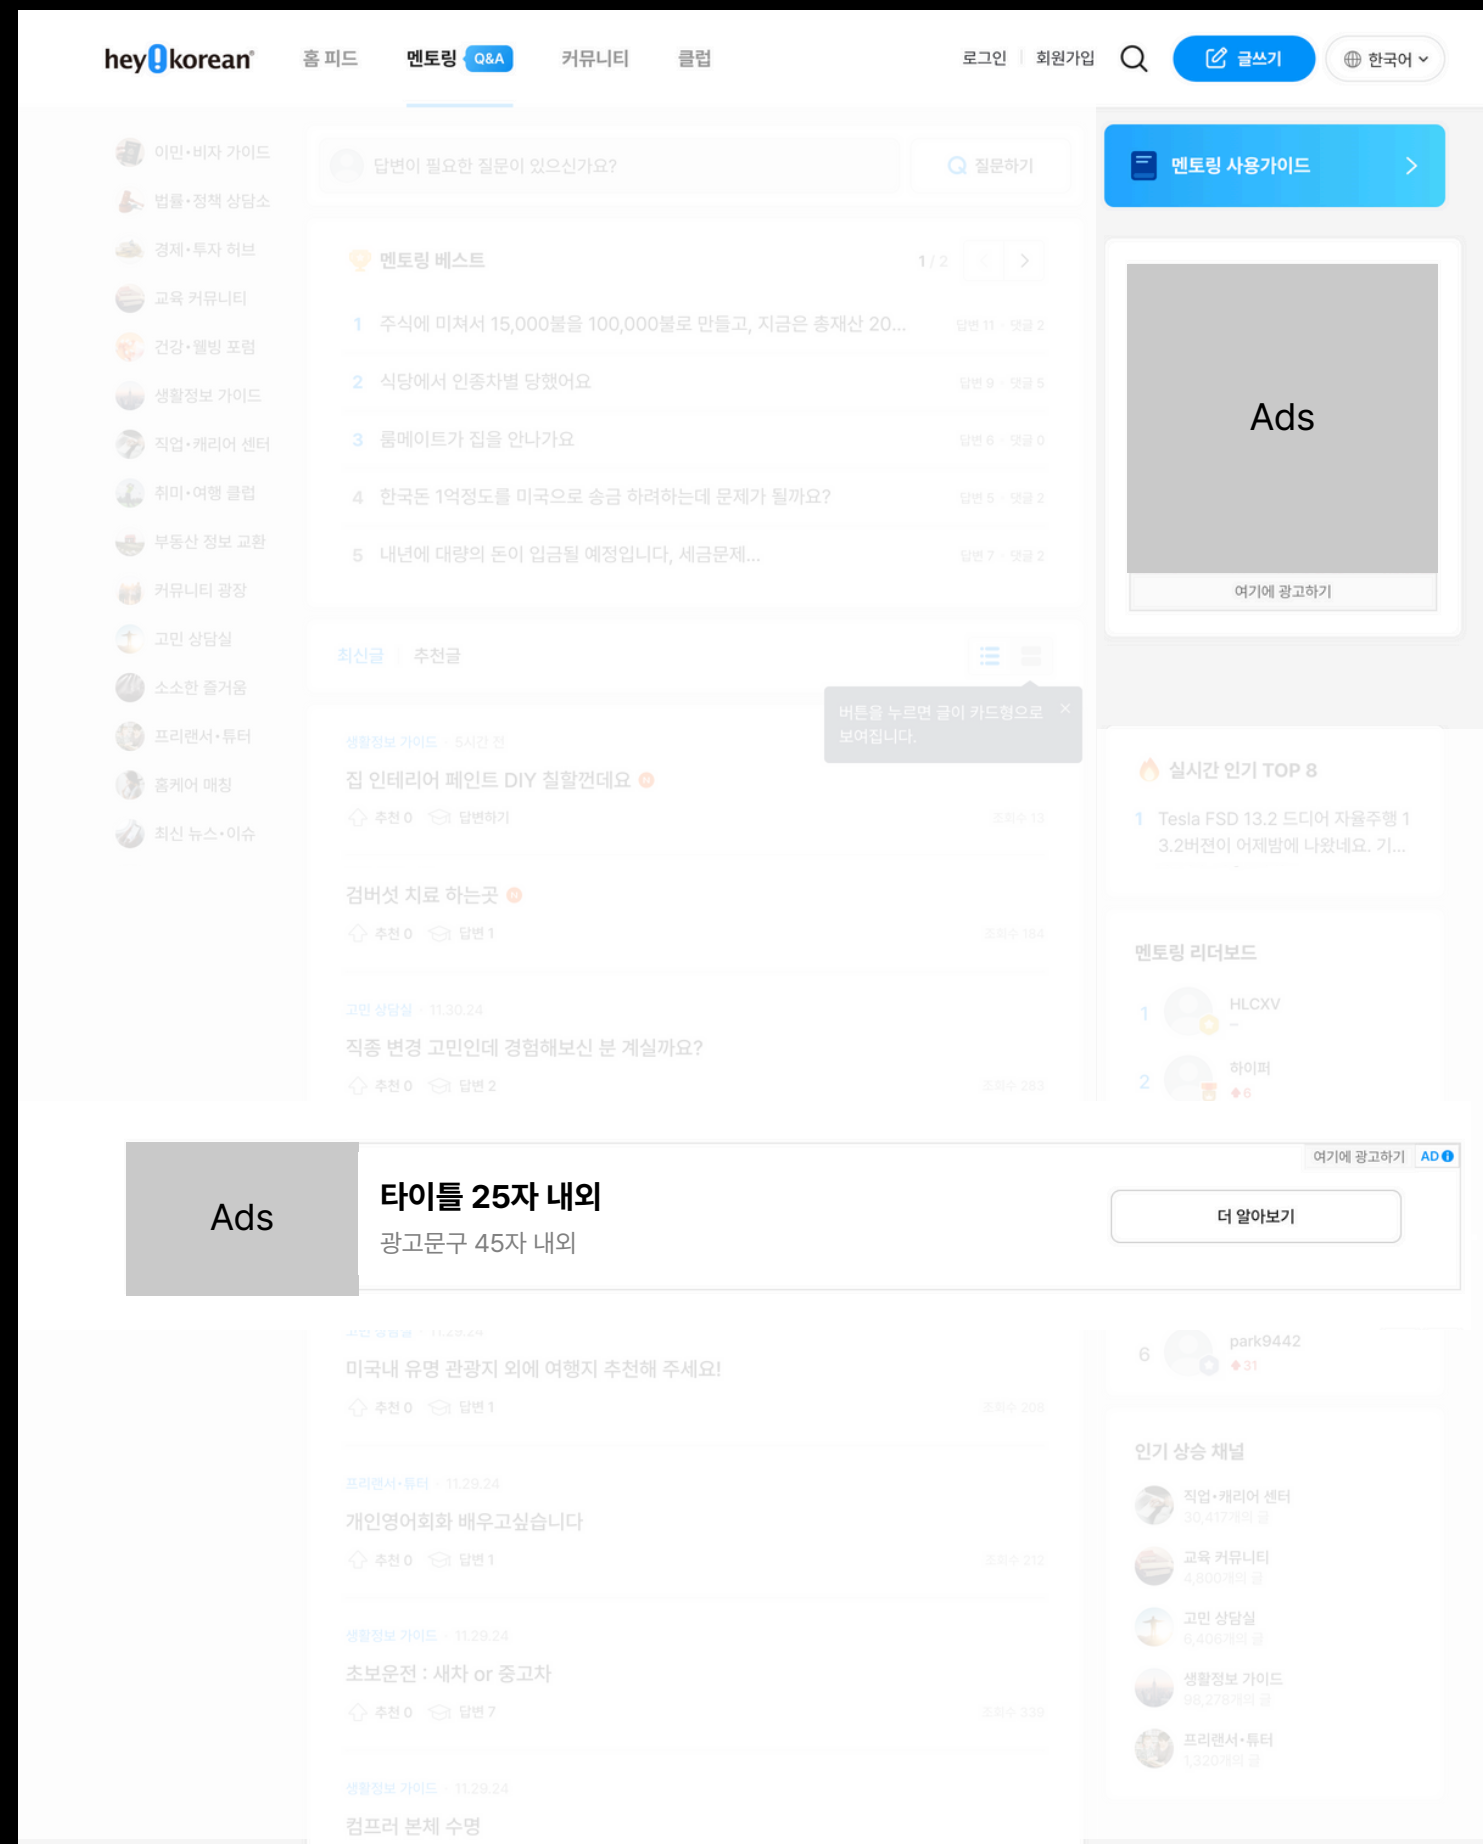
hey!korean 홈 피드 멘토링 Q&A 커뮤니티 클럽 로그인 | 회원가입 글쓰기 한국어

이민·비자 가이드
법률·정책 상담소
경제·투자 허브
교육 커뮤니티
건강·웰빙 포럼
생활정보 가이드
직업·캐리어 센터
취미·여행 클럽
부동산 정보 교환
커뮤니티 광장
고민 상담실
소소한 즐거움
프리랜서·튜터
홈케어 매칭
최신 뉴스·이슈

답변이 필요한 질문이 있으신가요? 질문하기

멘토링 베스트 1 / 2
1 주식에 미쳐서 15,000불을 100,000불로 만들고, 지금은 총재산 20... 답변 11 · 댓글 2
2 식당에서 인종차별 당했어요 답변 9 · 댓글 5
3 룸메이트가 집을 안나가요 답변 6 · 댓글 0
4 한국돈 1억정도를 미국으로 송금 하려하는데 문제가 될까요? 답변 5 · 댓글 2
5 내년에 대량의 돈이 입금될 예정입니다, 세금문제... 답변 7 · 댓글 2

최신글 | 추천글

버튼을 누르면 글이 카드형으로 보여집니다. ×

생활정보 가이드 · 5시간 전
집 인테리어 페인트 DIY 칠할껀데요
추천 0 답변하기 조회수 13

검버섯 치료 하는곳
추천 0 답변 1 조회수 184

고민 상담실 · 11.30.24
직종 변경 고민인데 경험해보신 분 계실까요?
추천 0 답변 2 조회수 283

멘토링 사용가이드

Ads
여기에 광고하기

실시간 인기 TOP 8
1 Tesla FSD 13.2 드디어 자율주행 1 3.2버젼이 어제밤에 나왔네요. 기...

멘토링 리더보드
1 HLCXV -
2 하이퍼 6

Ads
타이틀 25자 내외
광고문구 45자 내외
여기에 광고하기 AD
더 알아보기

미국내 유명 관광지 외에 여행지 추천해 주세요!
추천 0 답변 1 조회수 208

프리랜서·튜터 · 11.29.24
개인영어회화 배우고싶습니다
추천 0 답변 1 조회수 212

생활정보 가이드 · 11.29.24
초보운전 : 새차 or 중고차
추천 0 답변 7 조회수 339

생활정보 가이드 · 11.29.24
컴프러 본체 수명

6 park9442 31

인기 상승 채널
직업·캐리어 센터 30,417개의 글
교육 커뮤니티 4,800개의 글
고민 상담실 6,406개의 글
생활정보 가이드 98,278개의 글
프리랜서·튜터 1,320개의 글